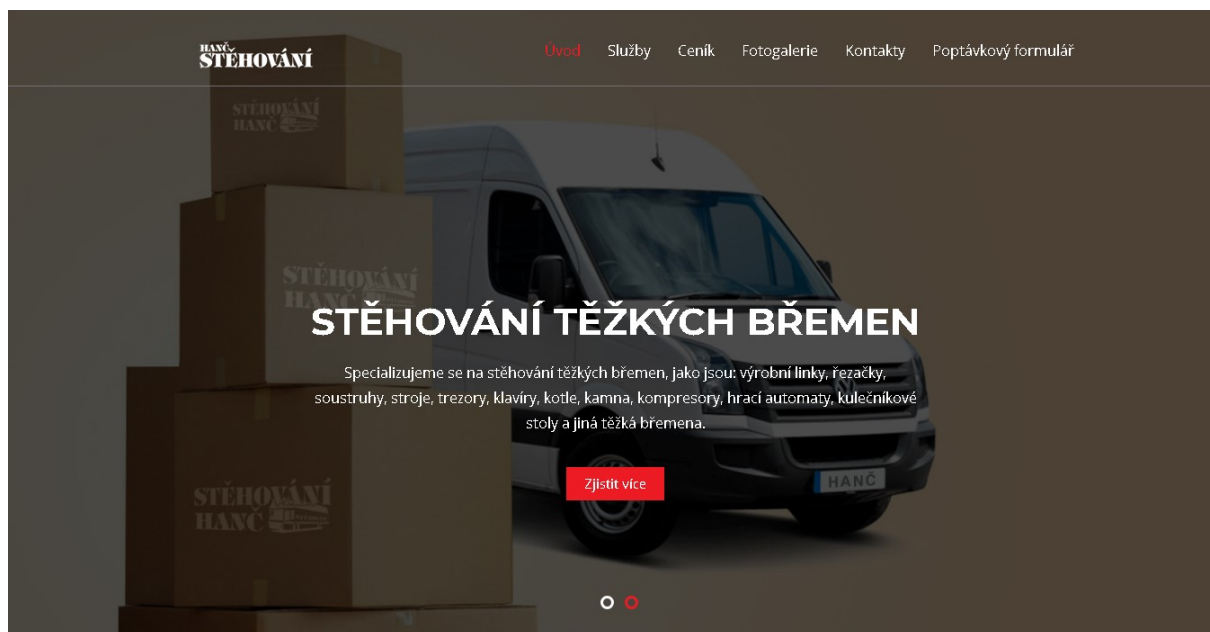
HANČ
STĚHOVÁNÍ

Úvod Služby Ceník Fotogalerie Kontakty Poptávkový formulář

STĚHOVÁNÍ
HANČ

STĚHOVÁNÍ
HANČ

STĚHOVÁNÍ
HANČ

STĚHOVÁNÍ TĚŽKÝCH BŘEMEN

Specializujeme se na stěhování těžkých břemen, jako jsou: výrobní linky, řezačky, soustruhy, stroje, trezory, klavíry, kotle, kamna, kompresory, hrací automaty, kulečníkové stoly a jiná těžká břemena.

Zjistit více

HANČ